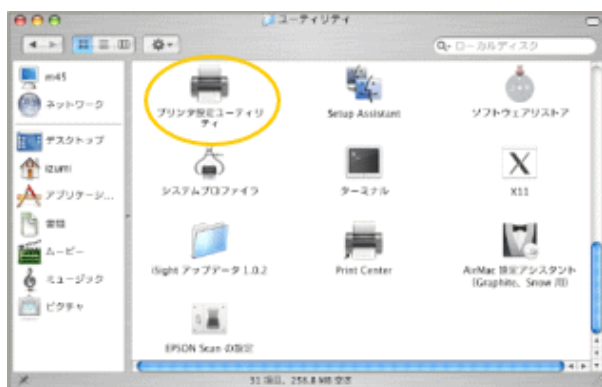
ユーティリティ

ローカルディスク

m45
ネットワーク
デスクトップ
izumi
アプリケーシ...
書類
ムービー
ミュージック
ピクチャ

プリンタ設定ユーティリティ
Setup Assistant
ソフトウェアリストア
システムプロファイラ
ターミナル
X11
iSight アップデータ 1.0.2
Print Center
AirMac 設定アシスタント (Graphite、Snow 用)
EPSON Scan の設定

31 項目、258.8 MB 空き